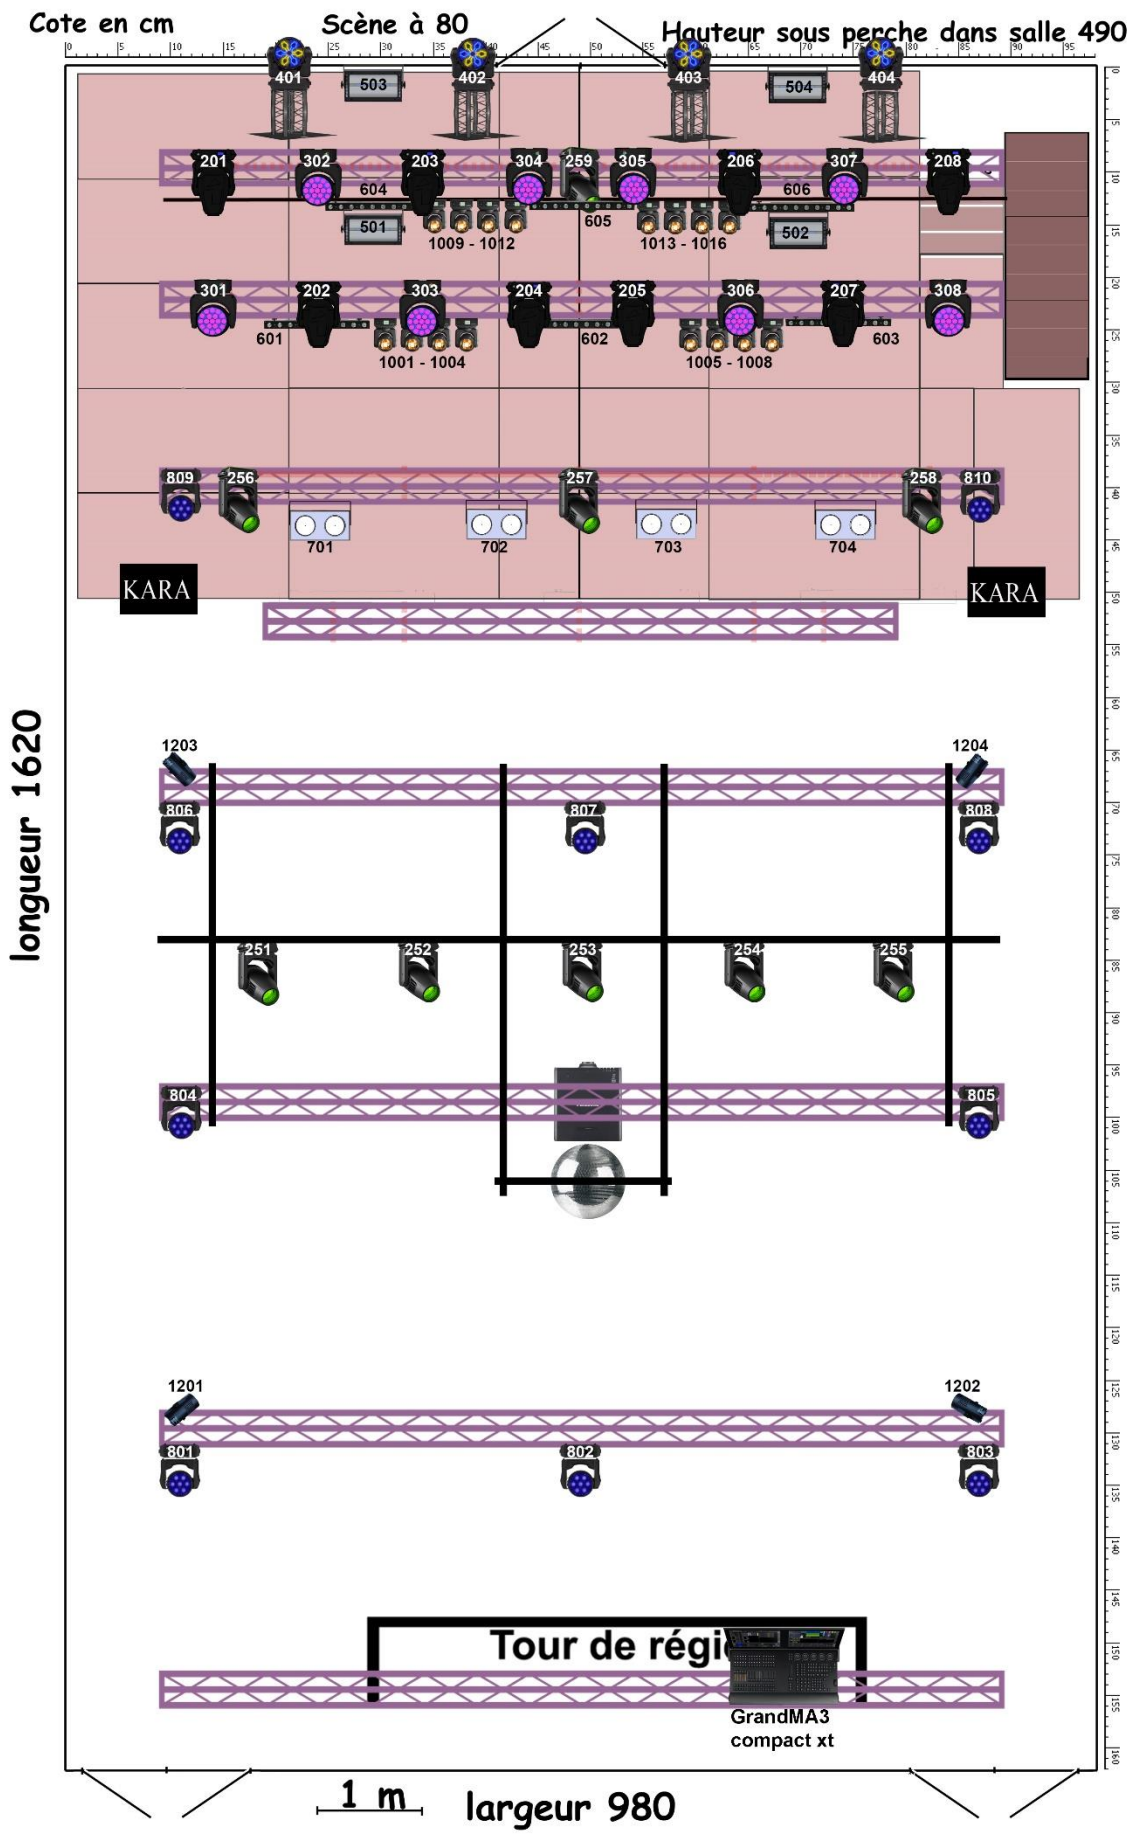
Cote en cm

Scène à 80

Hauteur sous perche dans salle 490

0 5 10 15 20 25 30 35 40 45 50 55 60 65 70 75 80 85 90 95

401 503 402 403 504 404

201 302 203 304 259 305 206 307 208

604 606

501 1009 - 1012 605 1013 - 1016 502

301 202 303 204 205 306 207 308

601 1001 - 1004 602 1005 - 1008 603

809 256 257 258 810

701 702 703 704

KARA

KARA

longueur 1620

1203 1204

806 807 808

251 252 253 254 255

804 805

1201 1202

801 802 803

Tour de régi

GrandMA3 compact xt

1 m

largeur 980

0 5 10 15 20 25 30 35 40 45 50 55 60 65 70 75 80 85 90 95 100 105 110 115 120 125 130 135 140 145 150 155 160